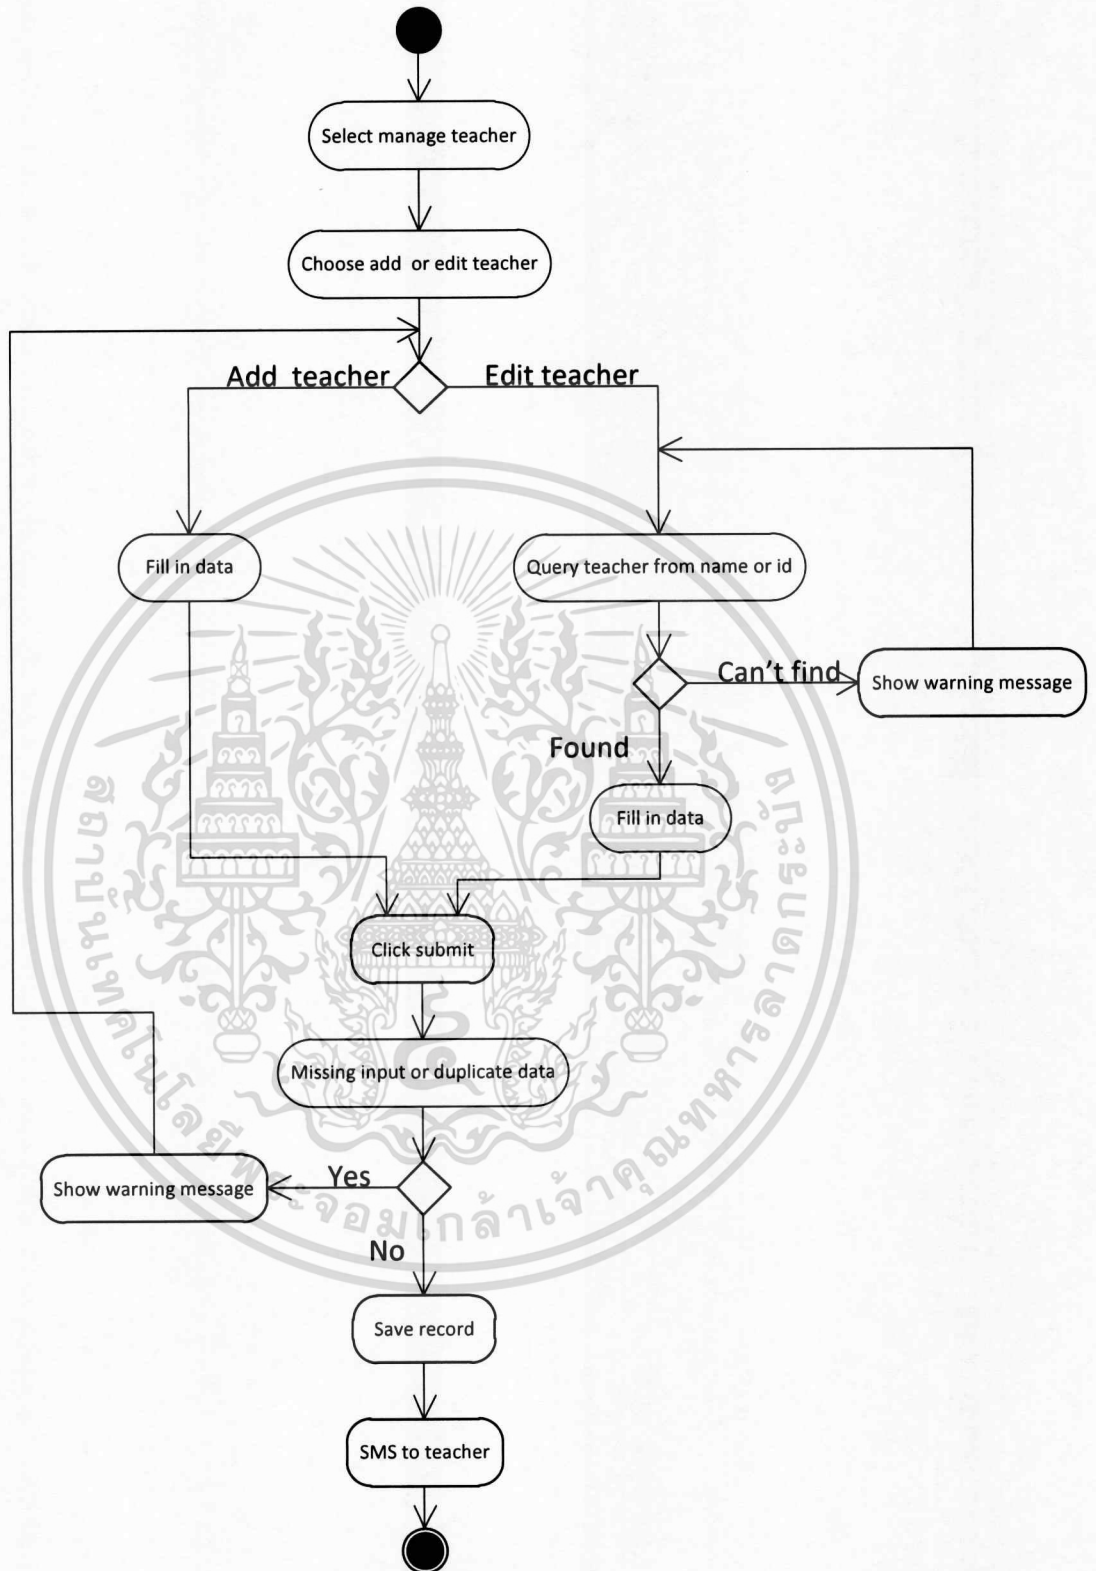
Select manage teacher

Choose add or edit teacher

Add teacher

Edit teacher

Fill in data

Query teacher from name or id

Can't find

Show warning message

Found

Fill in data

Click submit

Missing input or duplicate data

Show warning message

Yes

No

Save record

SMS to teacher

สถาบันเทคโนโลยีพระจอมเกล้าเจ้าคุณทหารลาดกระบัง